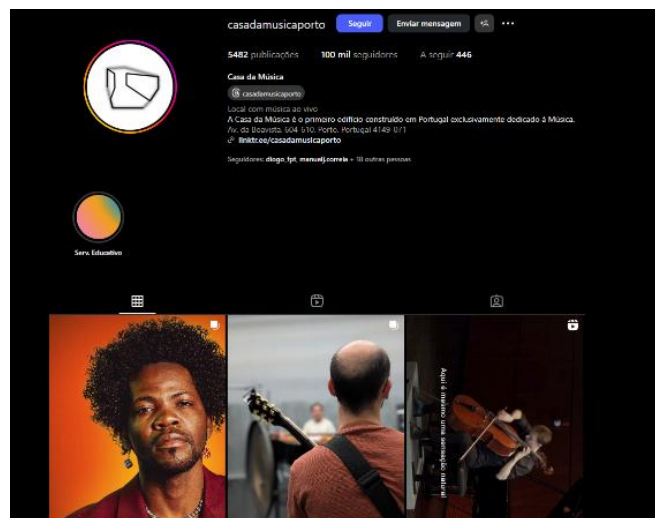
casadamusicaporto Seguir Enviar mensagem

5482 publicações 100 mil seguidores A seguir 446

Casa da Música

casadamusicaporto

Local com música ao vivo

A Casa da Música é o primeiro edifício construído em Portugal exclusivamente dedicado à Música.

Av. da Boavista, 604 610, Porto, Portugal 4149 071

linktr.ee/casadamusicaporto

Seguidores: diogo_fpt, manuelj.correia + 18 outras pessoas

Serv. Educativo

Aqui é mesmo uma sensação natural